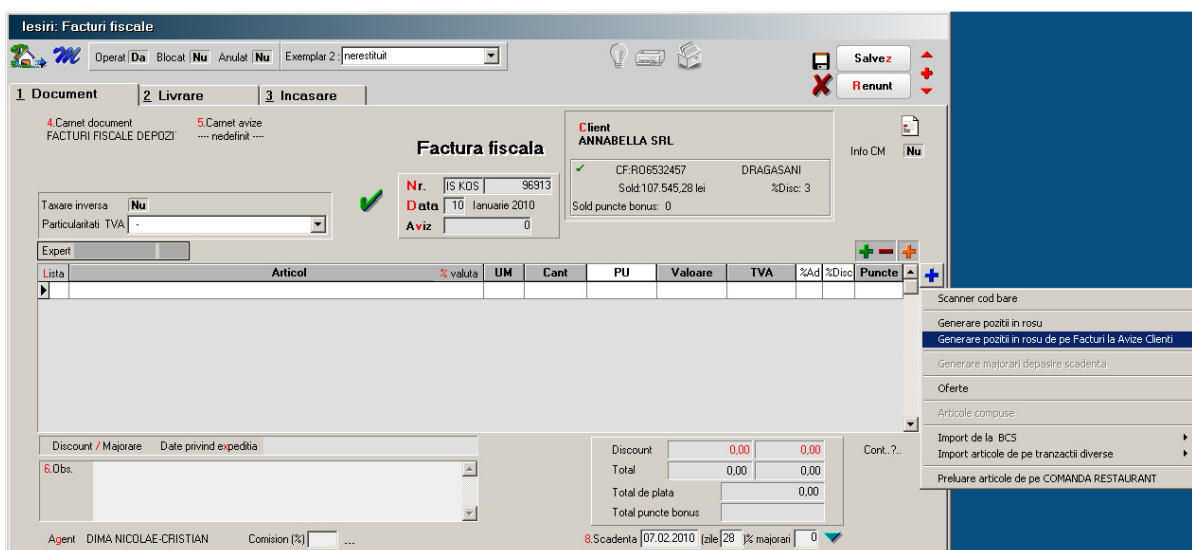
Iesiri: Facturi fiscale

Operat Da Blocat Nu Anulat Nu Exemplar 2 : nerestituit

Salvez
Renunt

1 Document | 2 Livrare | 3 Incasare

4.Carnet document
FACTURI FISCALE DEPOZI

5.Carnet avize
---- nedefinit ----

Factura fiscala

Nr. IS KOS 96913
Data 10 ianuarie 2010
Aviz 0

Client
ANNABELLA SRL
CF:RO6532457 DRAGASANI
Sold:107.545,28 lei %Disc: 3
Sold puncte bonus: 0

Info CM Nu

Taxare inversa Nu
Particularitati TVA -

Expert

| Lista | Articol | % valuta | UM | Cant | PU | Valoare | TVA | %Ad | %Disc | Puncte |
|---|---|---|---|---|---|---|---|---|---|---|
| | | | | | | | | | | |

Scanner cod bare
Generare pozitii in rosu
Generare pozitii in rosu de pe Facturi la Avize Clienti
Generare majorari depasire scadenta
Oferte
Articole compuse
Import de la BCS
Import articole de pe tranzactii diverse
Preluare articole de pe COMANDA RESTAURANT

Discount / Majorare Date privind expeditia

6.Obs.

Discount 0,00 0,00
Total 0,00 0,00
Total de plata 0,00
Total puncte bonus

Cont..?..

Agent DIMA NICOLAE-CRISTIAN Comision (%) ...

8.Scadenta 07.02.2010 (zile 28 )% majorari 0